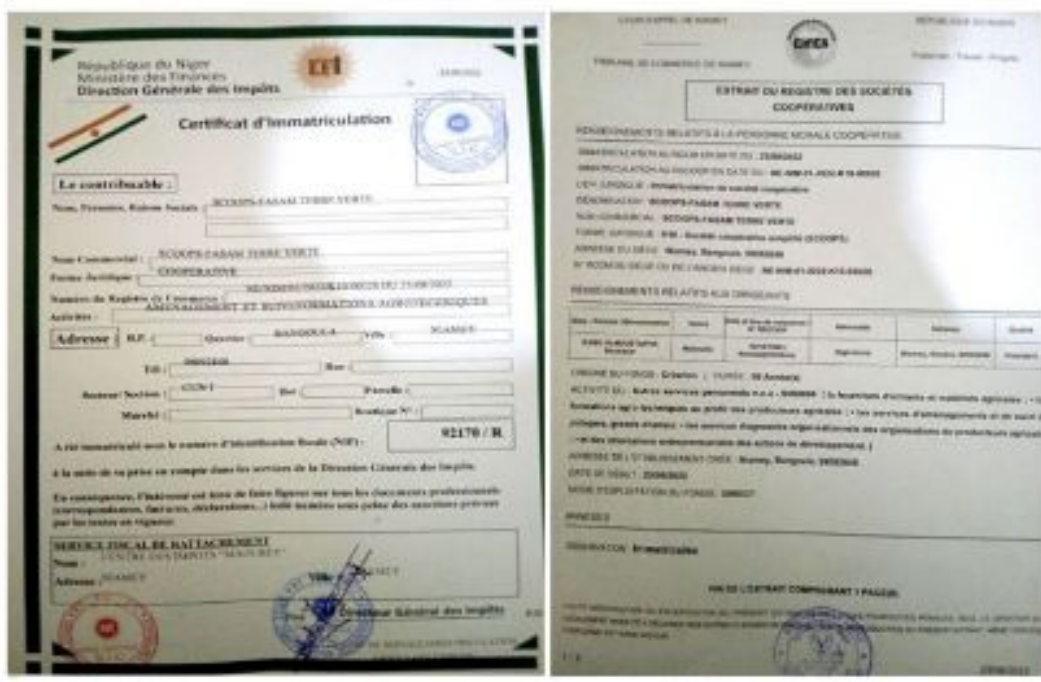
République du Niger
Ministère des Finances
Direction Générale des Impôts

DGI

Certificat d'Immatriculation

Le contribuable :

Nom, Prénoms, Raison Sociale : SCOOPS-FASAM TERRE VERTE

Nom Commercial : SCOOPS-FASAM TERRE VERTE
Forme Juridique : COOPERATIVE
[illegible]
Numéro du Registre de Commerce : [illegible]
Activités : AMENAGEMENT ET ECOINFORMATIONS AGROTECHNIQUES

Adresse B.P. : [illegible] Quartier : BANGOULA Ville : NIAMEY

Tél : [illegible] Fax : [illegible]

Secteur / Section : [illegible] Ilot : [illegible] Parcelle : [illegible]

Marché : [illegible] Boutique N° : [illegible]

A été immatriculé sous le numéro d'Identification fiscale (NIF) : 92170 / R

A la suite de sa prise en compte dans les services de la Direction Générale des Impôts.

En conséquence, l'intéressé est tenu de faire figurer sur tous les documents professionnels (correspondances, factures, déclarations...) ledit numéro sous peine des sanctions prévues par les textes en vigueur.

SERVICE FISCAL DE RATTACHEMENT
Nom : CENTRE DES IMPOTS "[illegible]"
Adresse : NIAMEY

Ville : NIAMEY

Directeur Général des Impôts

COUR D'APPEL DE NIAMEY
REPUBLIQUE DU NIGER
TRIBUNAL DE COMMERCE DE NIAMEY
Fraternité - Travail - Progrès

EXTRAIT DU REGISTRE DES SOCIÉTÉS COOPÉRATIVES

RENSEIGNEMENTS RELATIFS A LA PERSONNE MORALE COOPERATIVE

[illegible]
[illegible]
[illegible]
DENOMINATION : SCOOPS-FASAM TERRE VERTE
NOM COMMERCIAL : SCOOPS-FASAM TERRE VERTE
FORME JURIDIQUE : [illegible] (SCOOPS)
ADRESSE DU SIEGE : Niamey, Bangoula, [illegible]
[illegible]

RENSEIGNEMENTS RELATIFS AUX DIRIGEANTS

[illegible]

ORIGINE DU FONDS : Création | DUREE : 99 Année(s)
ACTIVITE (S) : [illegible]
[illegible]
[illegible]
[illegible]
ADRESSE DE L'ETABLISSEMENT CREE : Niamey, Bangoula, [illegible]
DATE DE DEBUT : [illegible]
MODE D'EXPLOITATION DU FONDS : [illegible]

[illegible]

OBSERVATION : Immatriculée

FIN DE L'EXTRAIT COMPRENANT 1 PAGE(S)

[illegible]